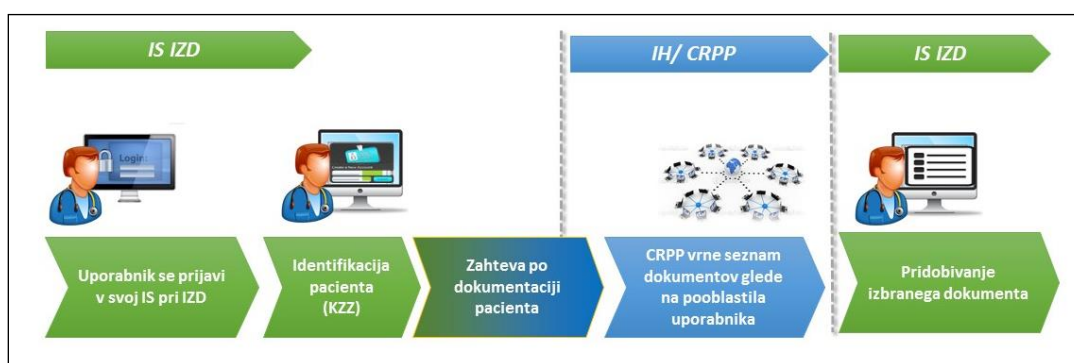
IS IZD

IH/ CRPP

IS IZD

Login

Uporabnik se prijavi v svoj IS pri IZD

Identifikacija pacienta (KZZ)

Zahteva po dokumentaciji pacienta

CRPP vrne seznam dokumentov glede na pooblastila uporabnika

Pridobivanje izbranega dokumenta